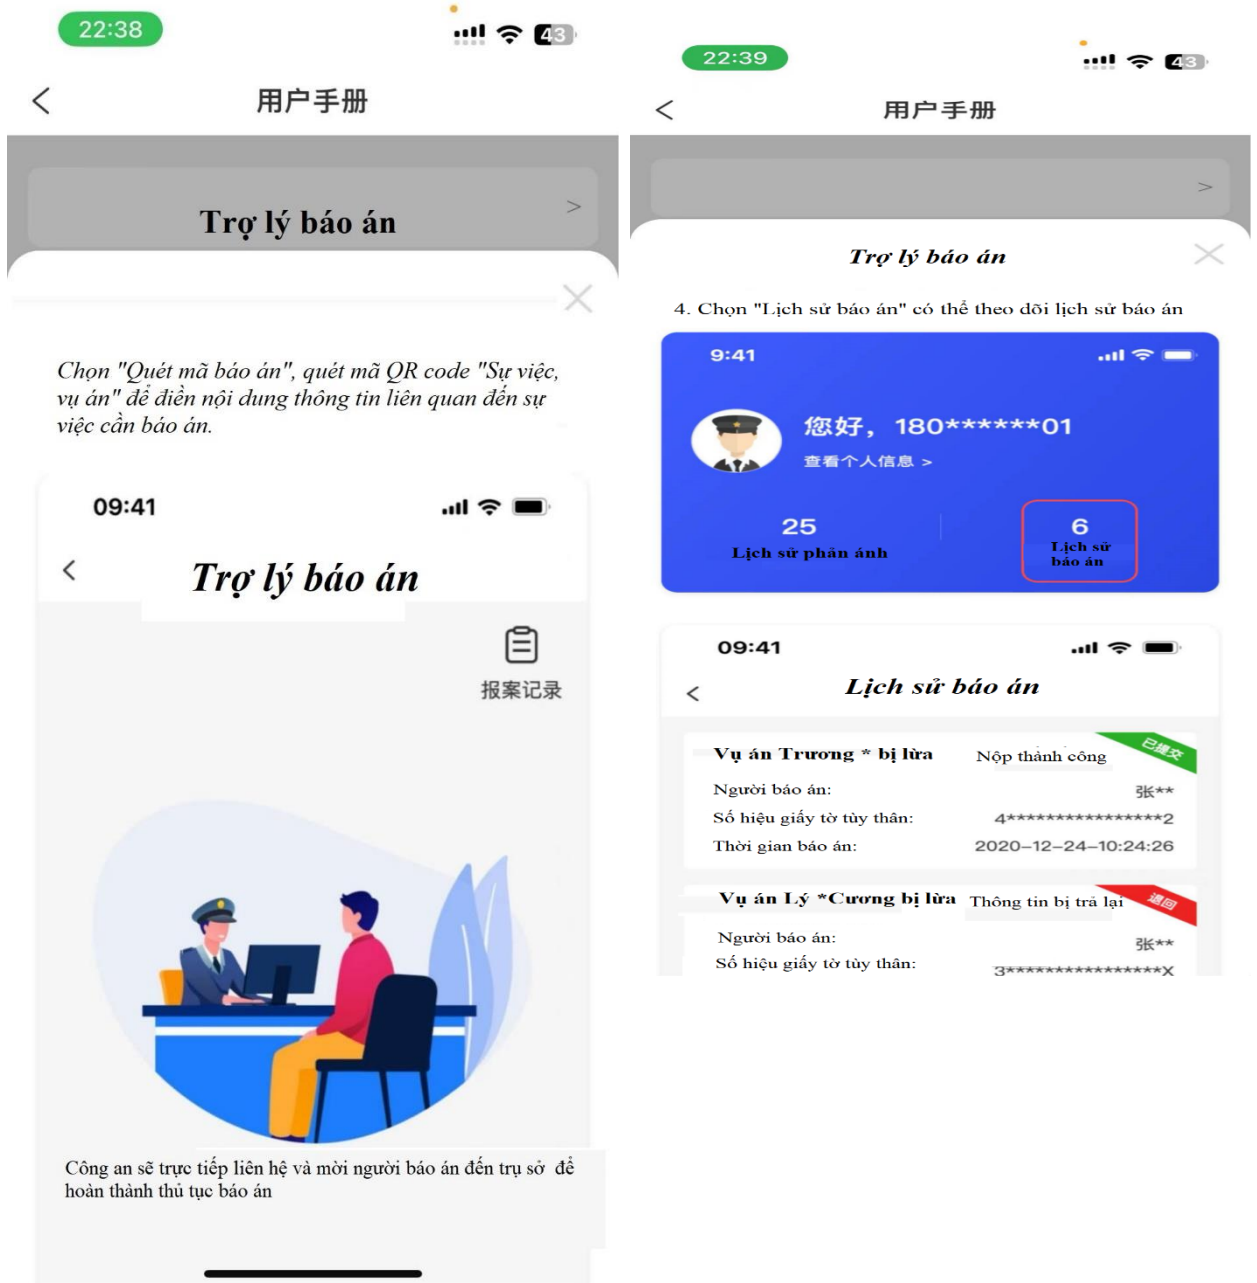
22:38

43

<

用户手册

Trợ lý báo án

>

Chọn "Quét mã báo án", quét mã QR code "Sự việc, vụ án" để điền nội dung thông tin liên quan đến sự việc cần báo án.

09:41

<

Trợ lý báo án

报案记录

Công an sẽ trực tiếp liên hệ và mời người báo án đến trụ sở để hoàn thành thủ tục báo án

22:39

43

<

用户手册

>

Trợ lý báo án

4. Chọn "Lịch sử báo án" có thể theo dõi lịch sử báo án

9:41

您好， 180******01

查看个人信息 >

25
Lịch sử phản ánh

6
Lịch sử báo án

09:41

<

Lịch sử báo án

Vụ án Trương * bị lừa | Nộp thành công | 已提交

Người báo án: 张**

Số hiệu giấy tờ tùy thân: 4****************2

Thời gian báo án: 2020-12-24-10:24:26

Vụ án Lý *Cương bị lừa | Thông tin bị trả lại | 退回

Người báo án: 张**

Số hiệu giấy tờ tùy thân: 3****************X